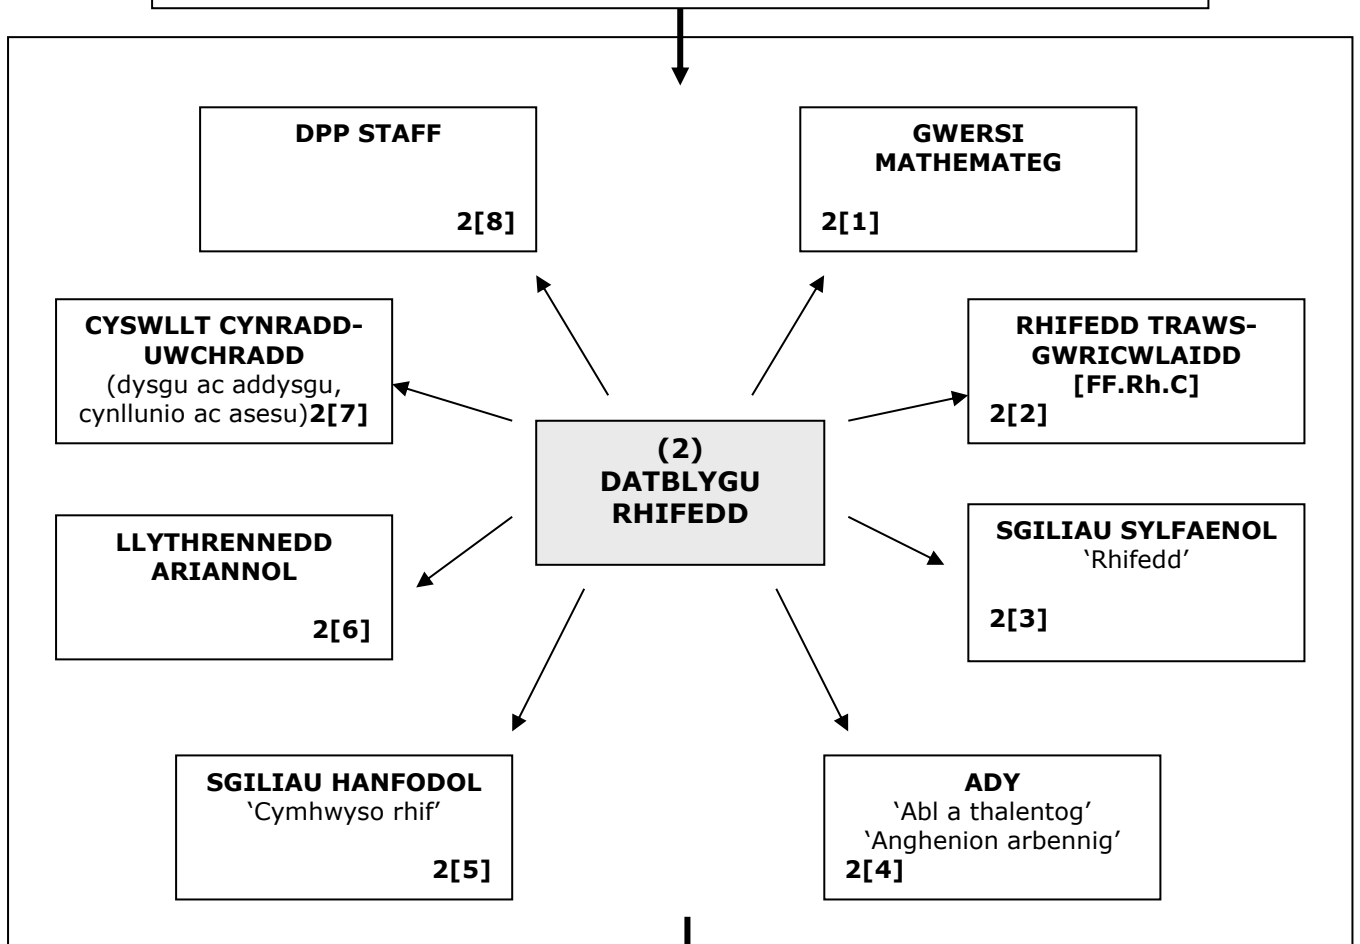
DPP STAFF

2[8]

GWERSI MATHEMATEG

2[1]

CYSWLLT CYNRADD-UWCHRADD
(dysgu ac addysgu, cynllunio ac asesu)2[7]

RHIFEDD TRAWS-GWRICWLAIDD
[FF.Rh.C]
2[2]

(2)
DATBLYGU RHIFEDD

LLYTHRENNEDD ARIANNOL

2[6]

SGILIAU SYLFAENOL
'Rhifedd'

2[3]

SGILIAU HANFODOL
'Cymhwyso rhif'

2[5]

ADY
'Abl a thalentog'
'Anghenion arbennig'
2[4]